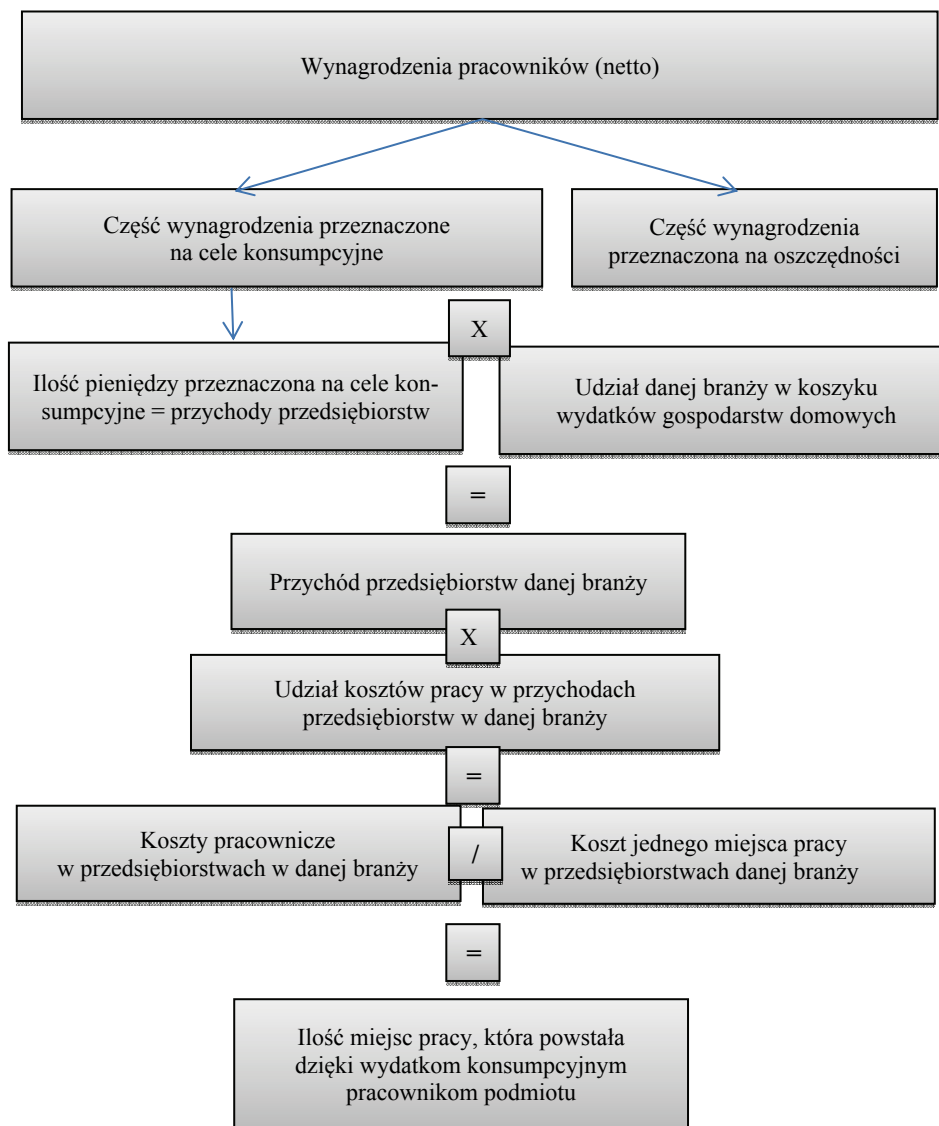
Wynagrodzenia pracowników (netto)

Część wynagrodzenia przeznaczone na cele konsumpcyjne

Część wynagrodzenia przeznaczona na oszczędności

Ilość pieniędzy przeznaczona na cele konsumpcyjne = przychody przedsiębiorstw

X

Udział danej branży w koszyku wydatków gospodarstw domowych

=

Przychód przedsiębiorstw danej branży

X

Udział kosztów pracy w przychodach przedsiębiorstw w danej branży

=

Koszty pracownicze w przedsiębiorstwach w danej branży

/

Koszt jednego miejsca pracy w przedsiębiorstwach danej branży

=

Ilość miejsc pracy, która powstała dzięki wydatkom konsumpcyjnym pracownikom podmiotu